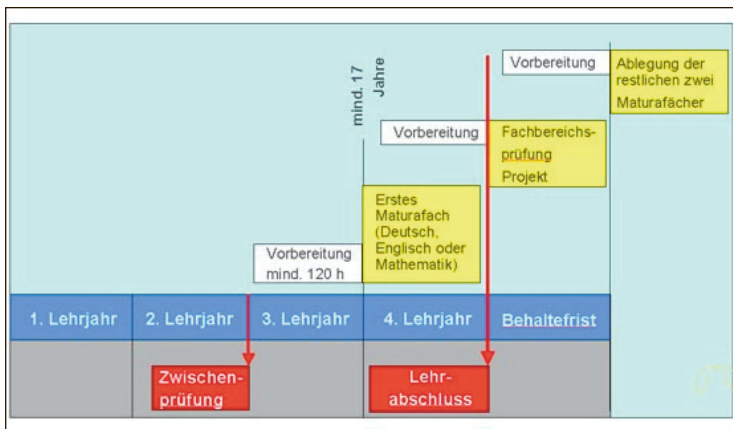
mind. 17 Jahre

Vorbereitung

Ablegung der restlichen zwei Maturafächer

Vorbereitung

Fachbereichsprüfung Projekt

Erstes Maturafach (Deutsch, Englisch oder Mathematik)

Vorbereitung mind. 120 h

1. Lehrjahr

2. Lehrjahr

3. Lehrjahr

4. Lehrjahr

Behaltefrist

Zwischenprüfung

Lehrabschluss